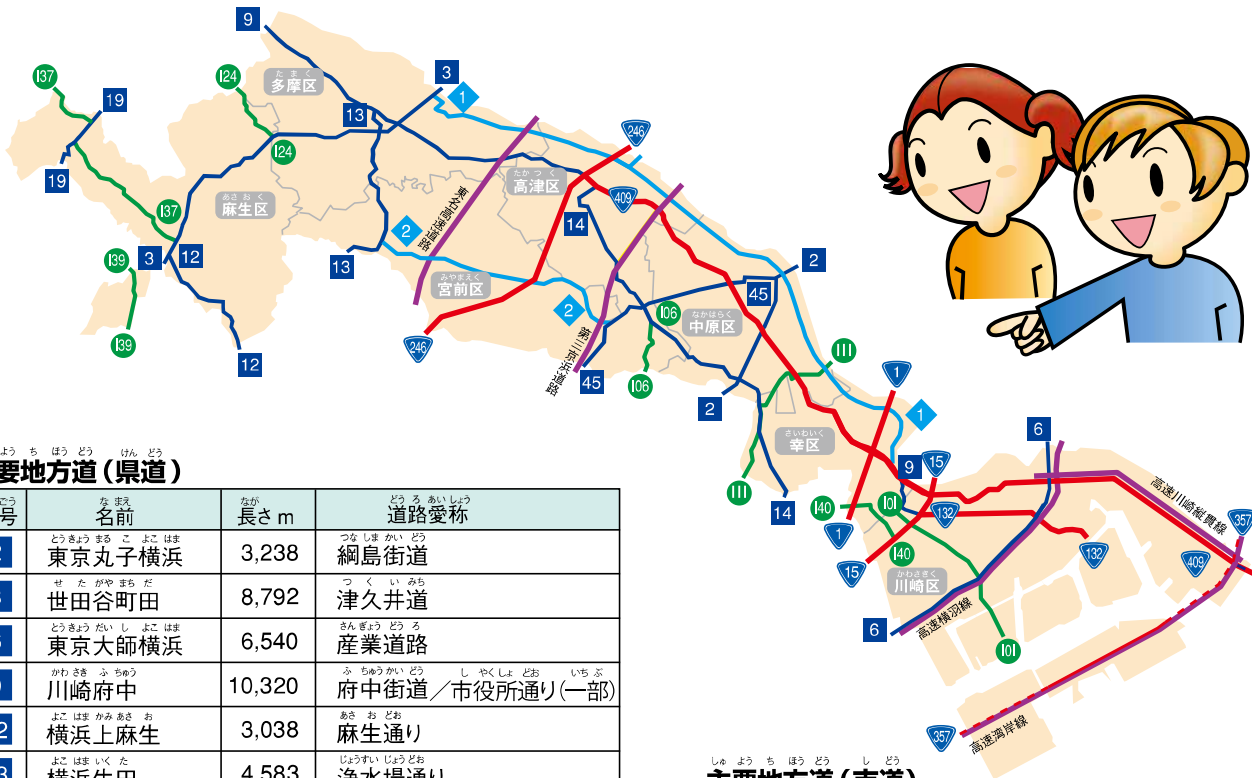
9
3
13
137
19
124
多摩区
1
246
19
124
137
麻生区
東名高速道路
高津区
2
409
14
3
12
13
139
宮前区
2
2
45
106
中原区
12
139
第三京浜道路
45
106
111
1
2
幸区
1
6
9
15
111
140
101
132
高速川崎縦貫線
357
14
1
140
132
409
15
川崎区
6
高速横羽線
101
357
高速湾岸線

要地方道（県道）

| 号 | 名前 | 長さｍ | 道路愛称 |
|---|---|---|---|
| 2 | 東京丸子横浜 | 3,238 | 綱島街道 |
| 3 | 世田谷町田 | 8,792 | 津久井道 |
| 6 | 東京大師横浜 | 6,540 | 産業道路 |
| 9 | 川崎府中 | 10,320 | 府中街道／市役所通り(一部) |
| 12 | 横浜上麻生 | 3,038 | 麻生通り |
| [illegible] | 横浜生田 | 4,583 | 浄水場通り |

主要地方道（市道）